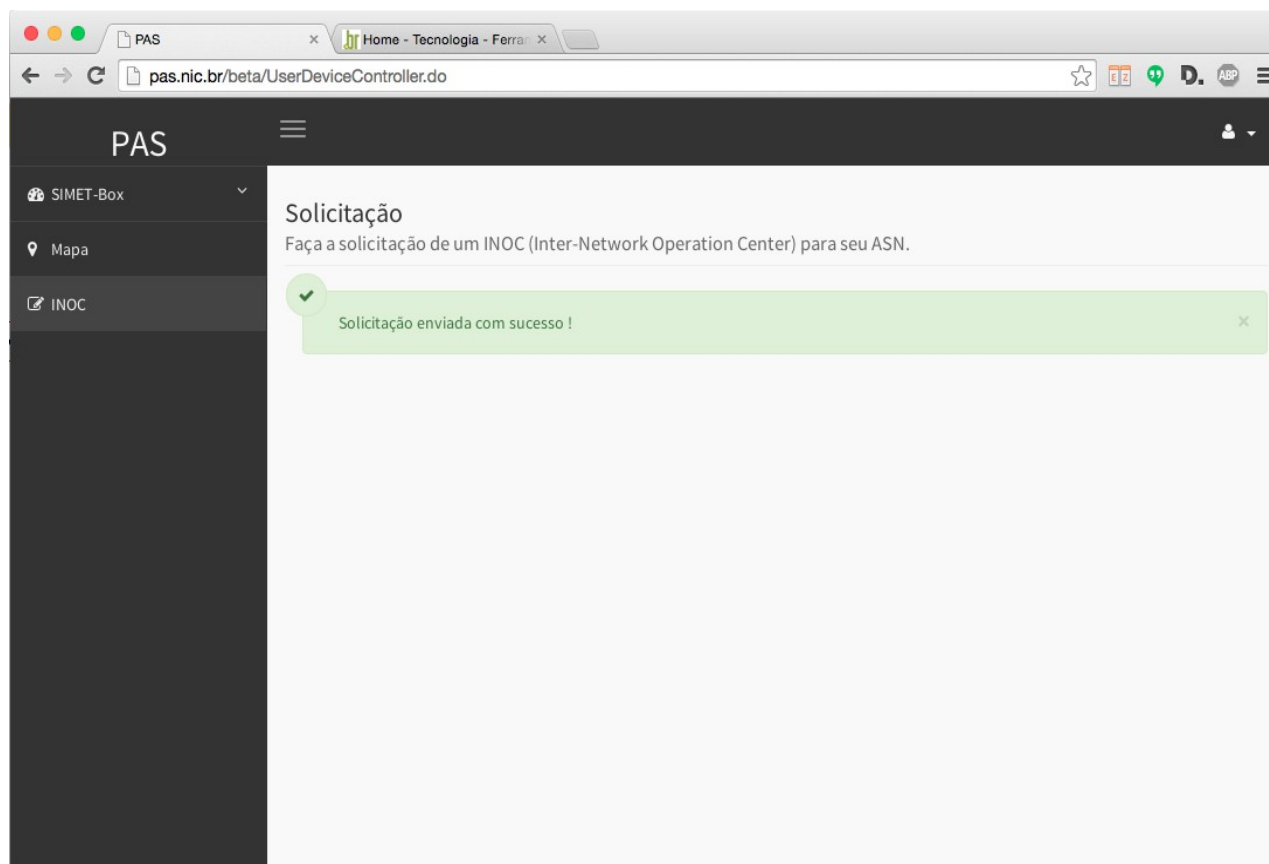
PAS ×
Home - Tecnologia - Ferran ×

pas.nic.br/beta/UserDeviceController.do

ABP

PAS

SIMET-Box

Mapa

INOC

Solicitação

Faça a solicitação de um INOC (Inter-Network Operation Center) para seu ASN.

Solicitação enviada com sucesso !

×